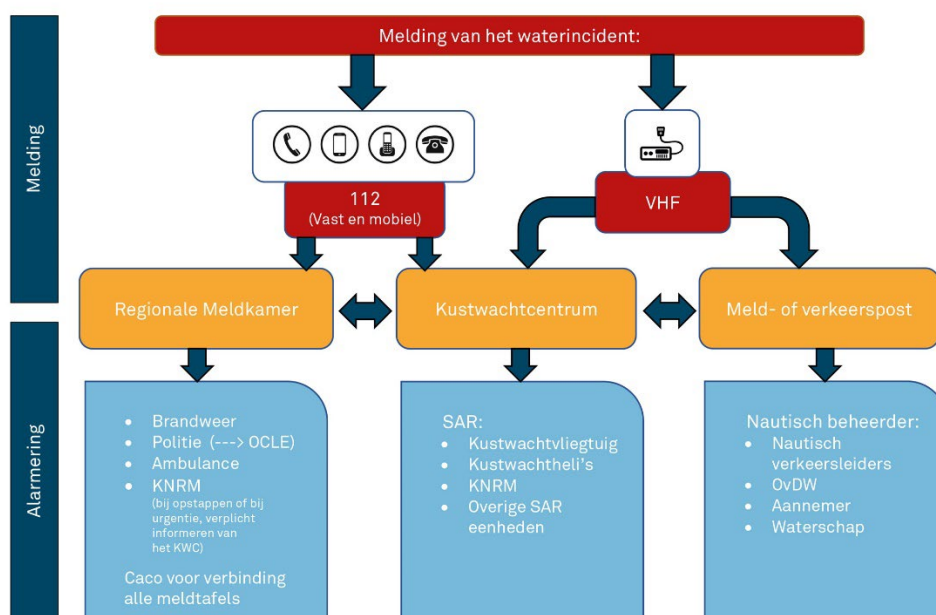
Melding

Alarmering

Melding van het waterincident:

112
(Vast en mobiel)

VHF

Regionale Meldkamer

Kustwachtcentrum

Meld- of verkeerspost

- Brandweer
- Politie (---> OCLE)
- Ambulance
- KNRM
(bij opstappen of bij urgentie, verplicht informeren van het KWC)

Caco voor verbinding alle meldtafels

SAR:
- Kustwachtvliegtuig
- Kustwachtheli's
- KNRM
- Overige SAR eenheden

Nautisch beheerder:
- Nautisch verkeersleiders
- OvDW
- Aannemer
- Waterschap